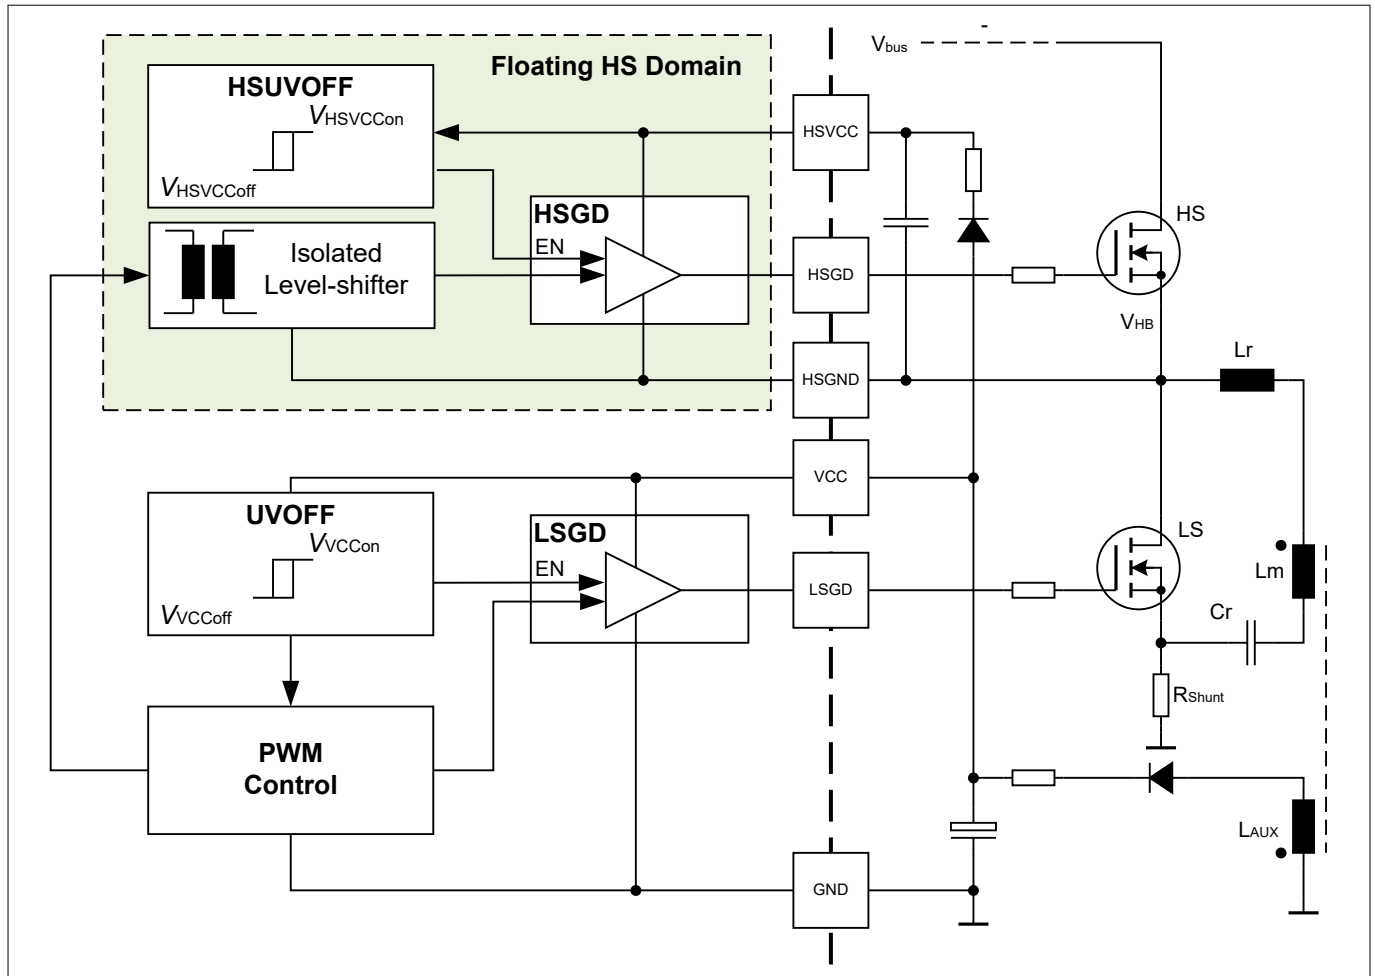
Floating HS Domain

HSUVOFF
$V_{HSVCCon}$
$V_{HSVCCoff}$

Isolated Level-shifter

HSGD
EN

$V_{bus}$
HSVCC
HSGD
HSGND
HS
$V_{HB}$
Lr

UVOFF
$V_{VCCon}$
$V_{VCCoff}$

LSGD
EN

VCC
LSGD
LS
Lm
Cr
$R_{Shunt}$

PWM Control

GND
$L_{AUX}$